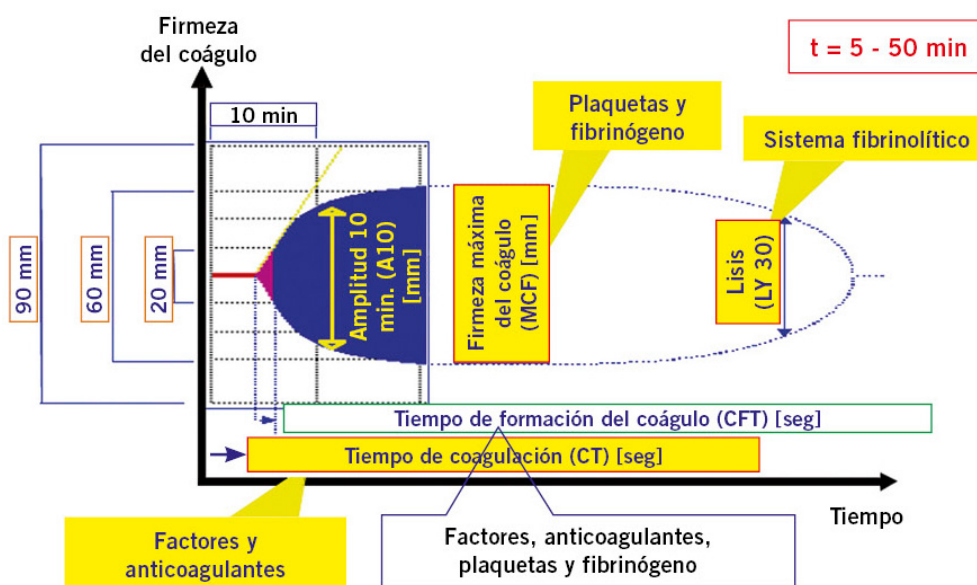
Firmeza del coágulo

t = 5 - 50 min

10 min

Plaquetas y fibrinógeno

Sistema fibrinolítico

90 mm

60 mm

20 mm

Amplitud 10 min. (A10) [mm]

Firmeza máxima del coágulo (MCF) [mm]

Lisis (LY 30)

Tiempo de formación del coágulo (CFT) [seg]

Tiempo de coagulación (CT) [seg]

Tiempo

Factores y anticoagulantes

Factores, anticoagulantes, plaquetas y fibrinógeno